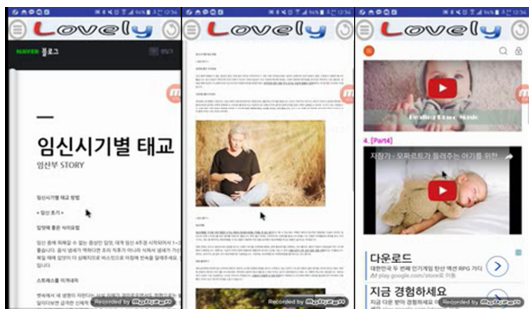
Lovely

Lovely

Lovely

NAVER 블로그

임신시기별 태교

임산부 STORY

임신시기별 태교 방법

< 임신 초기 >

입덧에 좋은 식이요법

Recorded by

Recorded by

4. [Part4]

지정가 - 모짜르트가 들려주는 아기를 위한

다운로드

지금 경험하세요

Recorded by